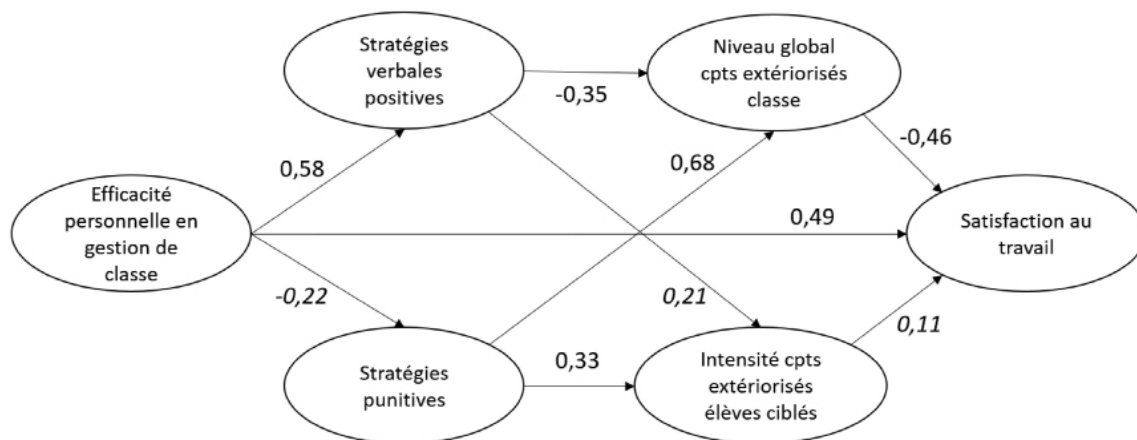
Stratégies verbales positives

Niveau global cpts extériorisés classe

-0,35

0,58

0,68

-0,46

Efficacité personnelle en gestion de classe

0,49

Satisfaction au travail

-0,22

0,21

0,11

Stratégies punitives

0,33

Intensité cpts extériorisés élèves ciblés